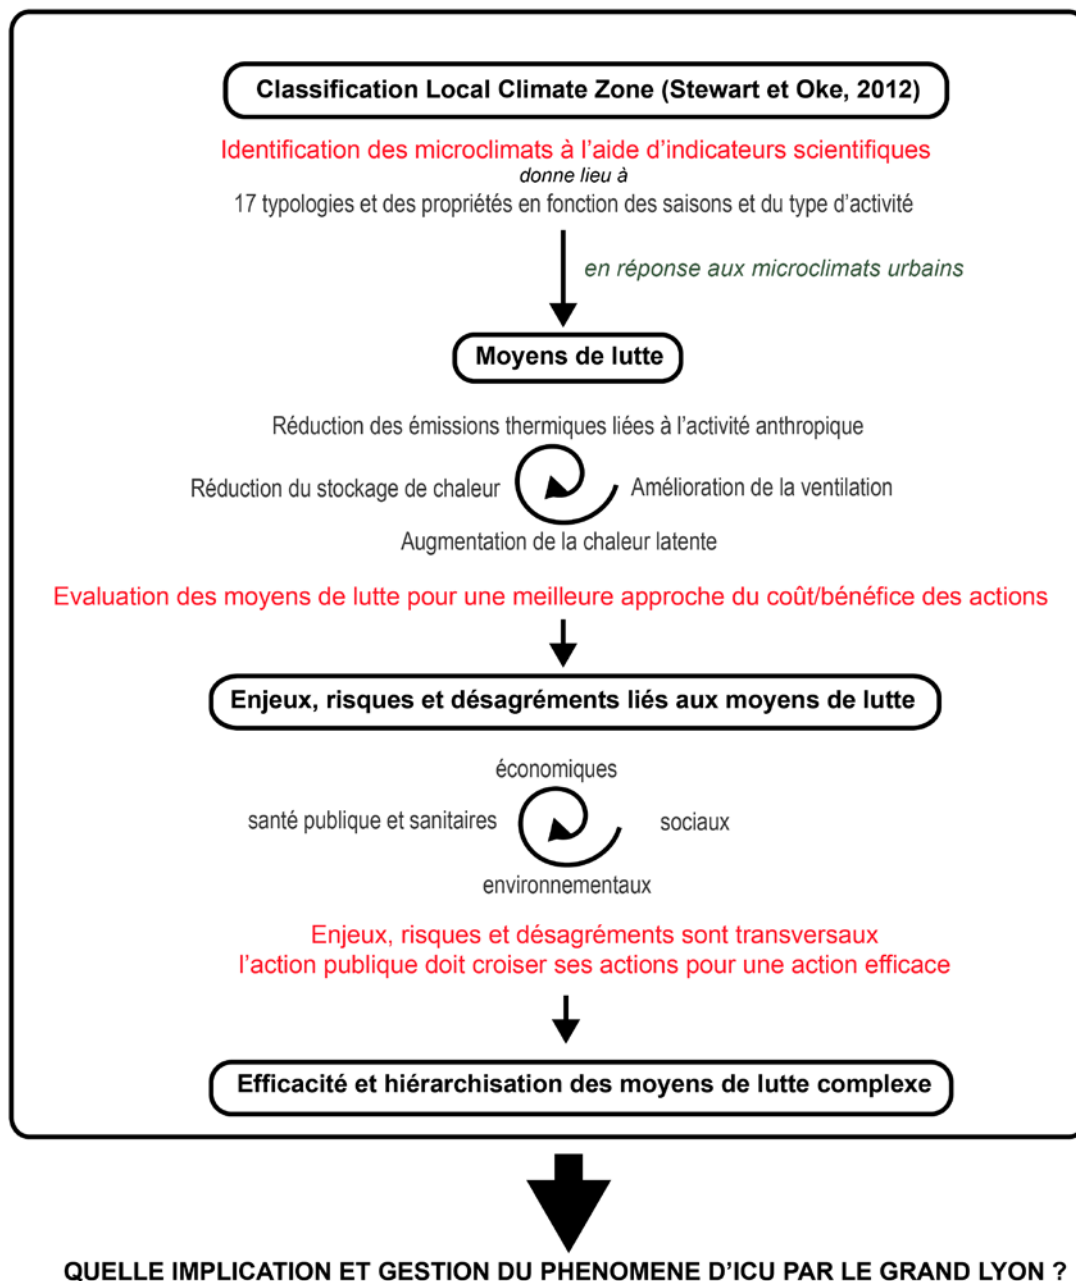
Classification Local Climate Zone (Stewart et Oke, 2012)

Identification des microclimats à l'aide d'indicateurs scientifiques
donne lieu à
17 typologies et des propriétés en fonction des saisons et du type d'activité

en réponse aux microclimats urbains

Moyens de lutte

Réduction des émissions thermiques liées à l'activité anthropique
Réduction du stockage de chaleur
Amélioration de la ventilation
Augmentation de la chaleur latente

Evaluation des moyens de lutte pour une meilleure approche du coût/bénéfice des actions

Enjeux, risques et désagréments liés aux moyens de lutte

économiques
santé publique et sanitaires
sociaux
environnementaux

Enjeux, risques et désagréments sont transversaux
l'action publique doit croiser ses actions pour une action efficace

Efficacité et hiérarchisation des moyens de lutte complexe

QUELLE IMPLICATION ET GESTION DU PHENOMENE D'ICU PAR LE GRAND LYON ?